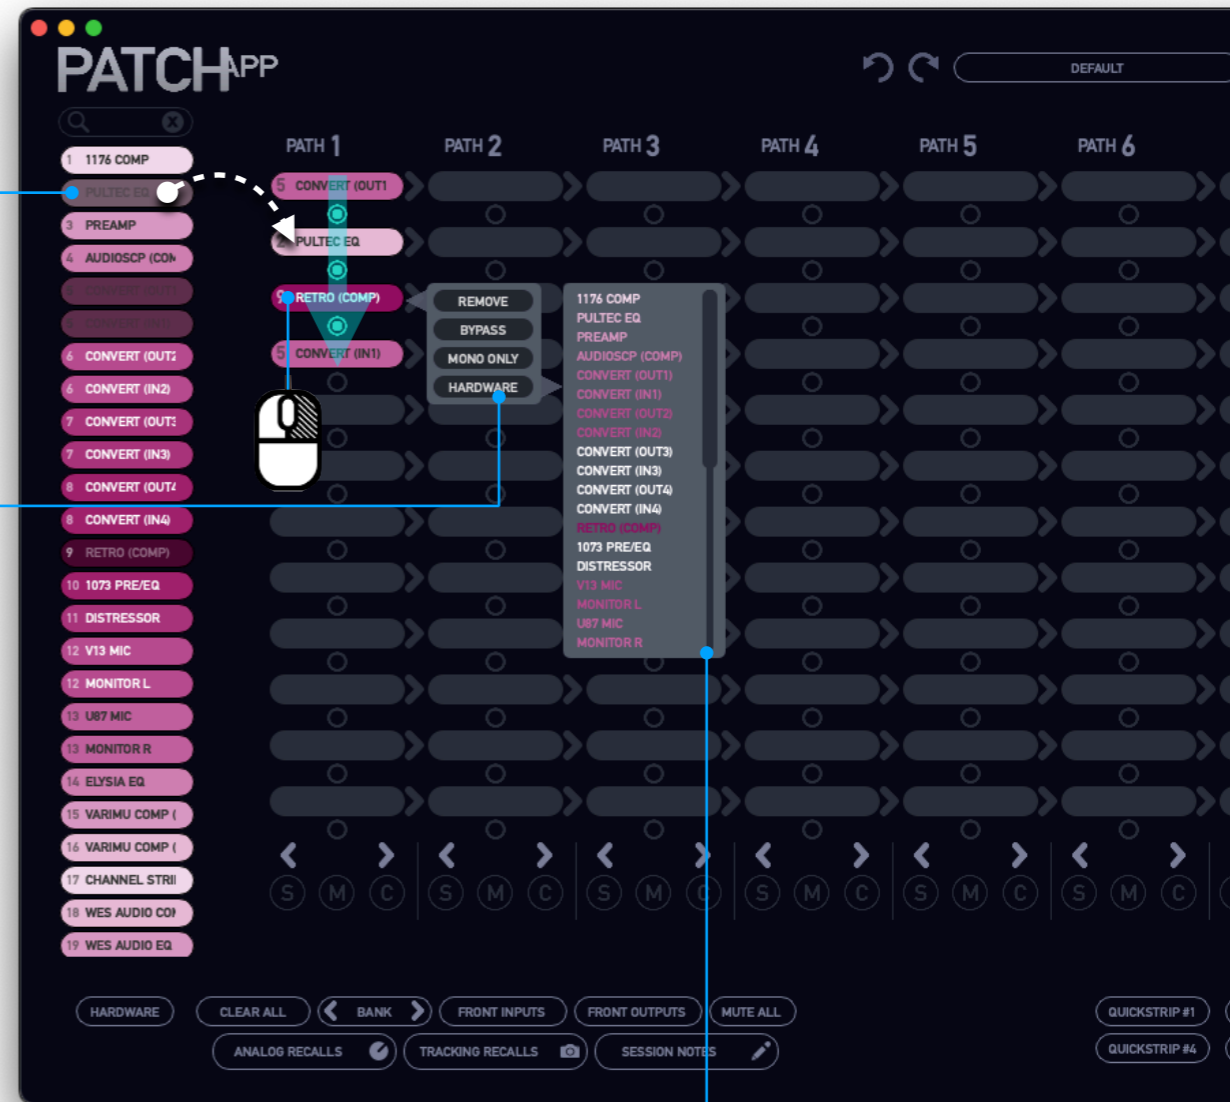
PATCHAPP

DEFAULT

1 1176 COMP
PULTEC EQ
3 PREAMP
4 AUDIOSCP (CON
CONVERT (OUT1
CONVERT (IN1)
6 CONVERT (OUT2
6 CONVERT (IN2)
7 CONVERT (OUT3
7 CONVERT (IN3)
8 CONVERT (OUT4
8 CONVERT (IN4)
9 RETRO (COMP)
10 1073 PRE/EQ
11 DISTRESSOR
12 V13 MIC
12 MONITOR L
13 U87 MIC
13 MONITOR R
14 ELYSIA EQ
15 VARIMU COMP (
16 VARIMU COMP (
17 CHANNEL STRI
18 WES AUDIO CO
19 WES AUDIO EQ

PATH 1
PATH 2
PATH 3
PATH 4
PATH 5
PATH 6

5 CONVERT (OUT1
PULTEC EQ
9 RETRO (COMP)
5 CONVERT (IN1)

REMOVE
BYPASS
MONO ONLY
HARDWARE

1176 COMP
PULTEC EQ
PREAMP
AUDIOSCP (COMP)
CONVERT (OUT1)
CONVERT (IN1)
CONVERT (OUT2)
CONVERT (IN2)
CONVERT (OUT3)
CONVERT (IN3)
CONVERT (OUT4)
CONVERT (IN4)
RETRO (COMP)
1073 PRE/EQ
DISTRESSOR
V13 MIC
MONITOR L
U87 MIC
MONITOR R

S M C S M C S M C S M C S M C S M C

HARDWARE
CLEAR ALL
BANK
FRONT INPUTS
FRONT OUTPUTS
MUTE ALL
QUICKSTRIP #1
ANALOG RECALLS
TRACKING RECALLS
SESSION NOTES
QUICKSTRIP #4